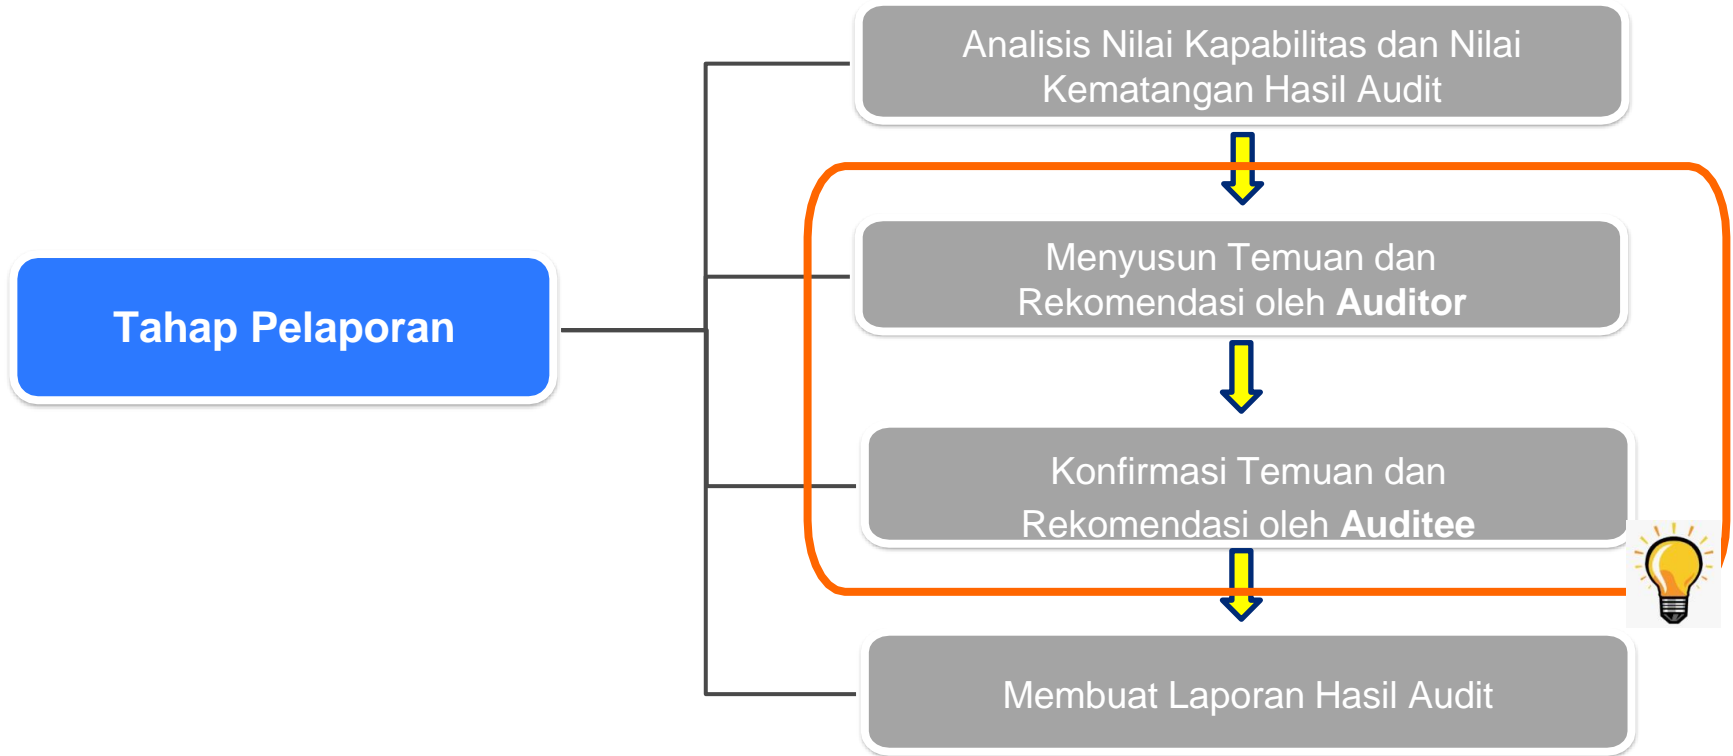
Tahap Pelaporan

Analisis Nilai Kapabilitas dan Nilai Kematangan Hasil Audit

Menyusun Temuan dan Rekomendasi oleh **Auditor**

Konfirmasi Temuan dan Rekomendasi oleh **Auditee**

Membuat Laporan Hasil Audit